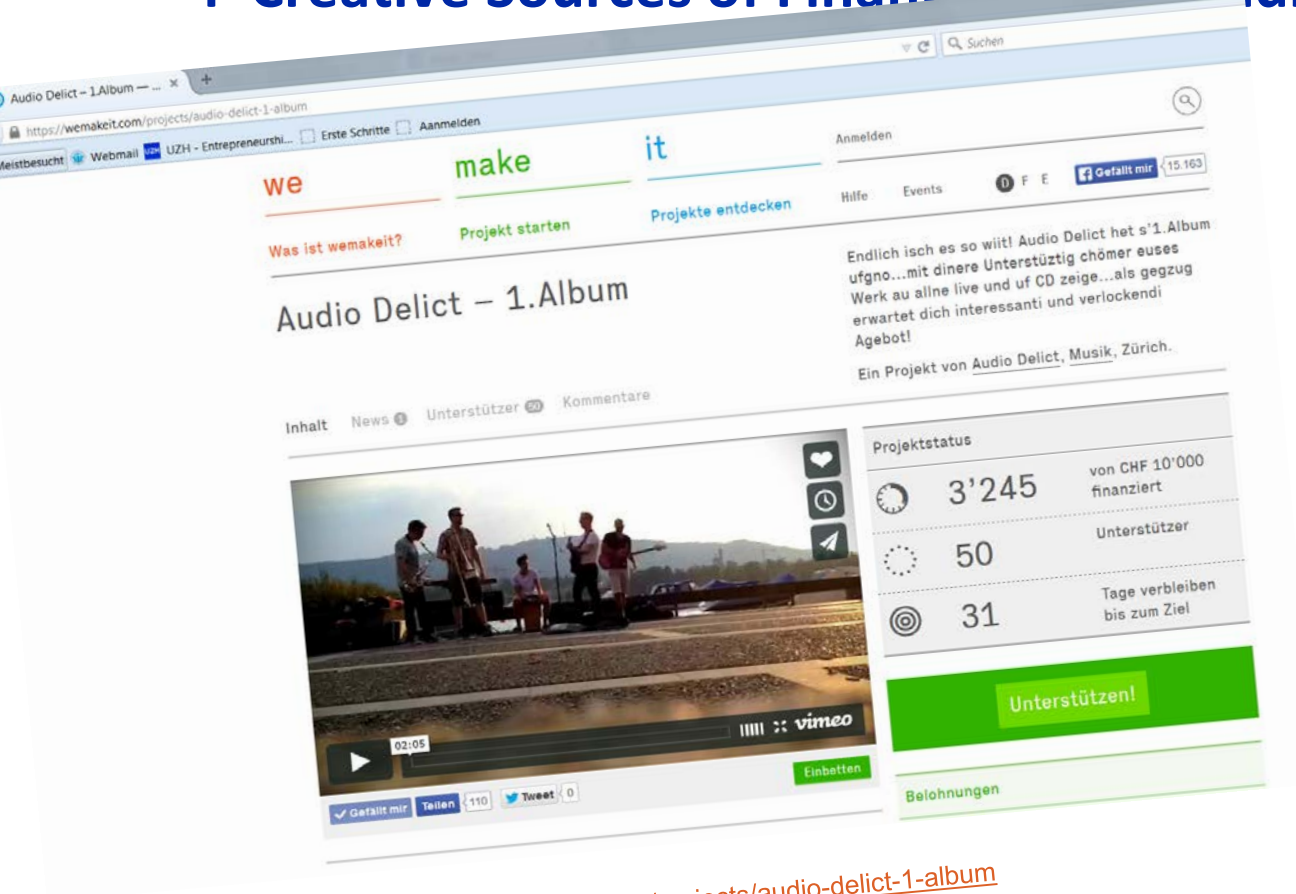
Audio Delict – 1.Album — ... ×

https://wemakeit.com/projects/audio-delict-1-album

Suchen

Meistbesucht Webmail UZH - Entrepreneurshi... Erste Schritte Aanmelden

we
Was ist wemakeit?

make
Projekt starten

it
Projekte entdecken

Anmelden

Hilfe Events D F E Gefällt mir 15.163

Audio Delict – 1.Album

Endlich isch es so wiit! Audio Delict het s'1.Album ufgno...mit dinere Unterstüztig chömer euses Werk au allne live und uf CD zeige...als gegzug erwartet dich interessanti und verlockendi Agebot!

Ein Projekt von Audio Delict, Musik, Zürich.

Inhalt News 1 Unterstützer 50 Kommentare

02:05

vimeo

Einbetten

Gefällt mir Teilen 110 Tweet 0

Projektstatus

3'245 von CHF 10'000 finanziert

50 Unterstützer

31 Tage verbleiben bis zum Ziel

Unterstützen!

Belohnungen

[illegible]ojects/audio-delict-1-album